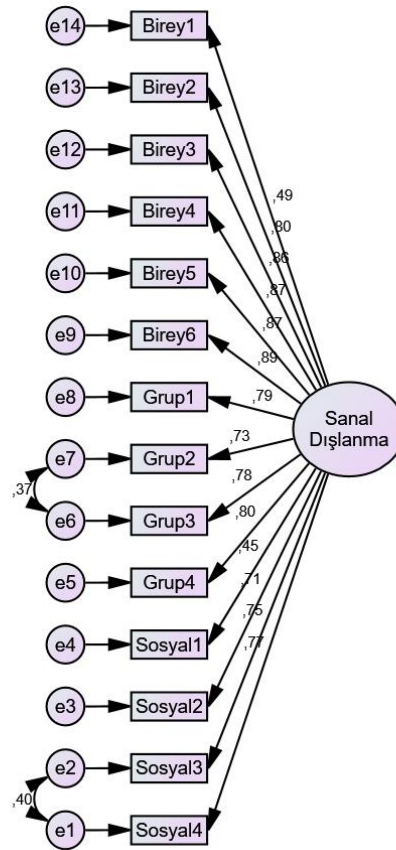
e14 Birey1
e13 Birey2
e12 Birey3
e11 Birey4
e10 Birey5
e9 Birey6
e8 Grup1
e7 Grup2
e6 Grup3
e5 Grup4
e4 Sosyal1
e3 Sosyal2
e2 Sosyal3
e1 Sosyal4

,37
,40

,49
,80
,86
,87
,87
,89
,79
,73
,78
,80
,45
,71
,75
,77

Sanal Dışlanma